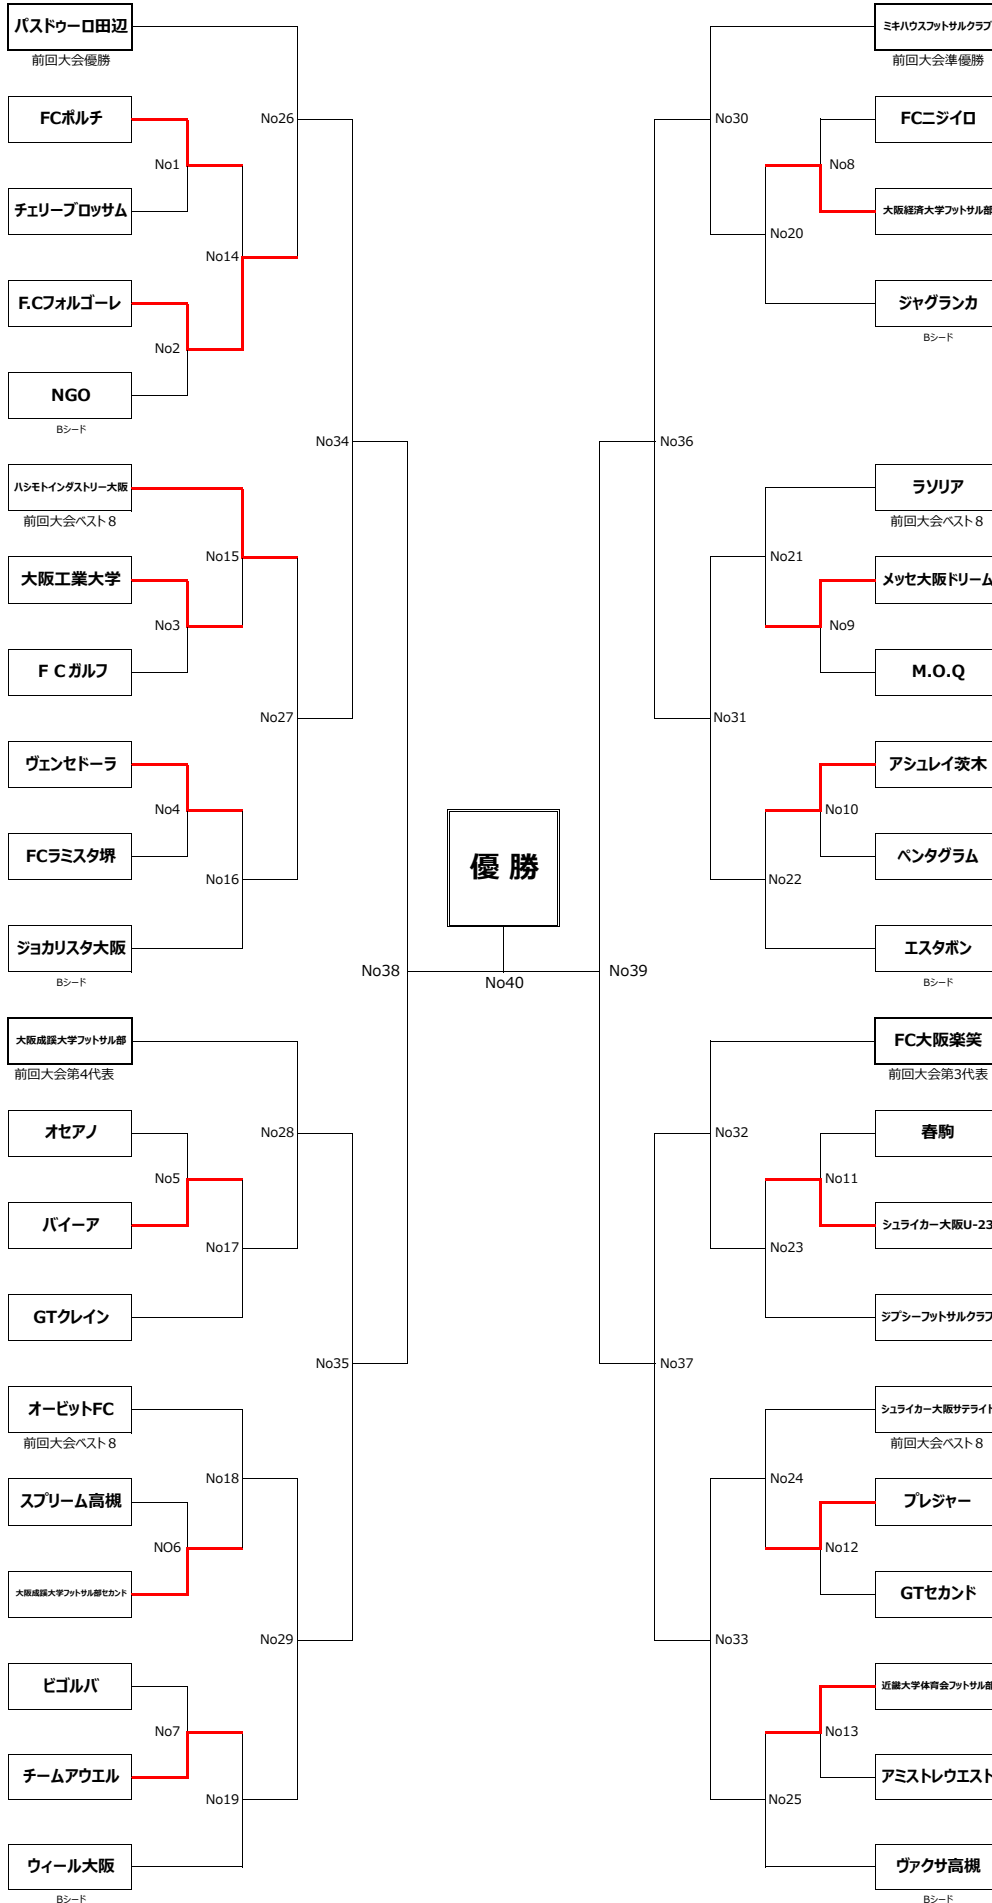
パスドゥーロ田辺
前回大会優勝
FCポルチ
No1
チェリーブロッサム
No26
No14
F.Cフォルゴーレ
No2
NGO
Bシード
No34
ハシモトインダストリー大阪
前回大会ベスト８
No15
大阪工業大学
No3
F Cガルフ
No27
ヴェンセドーラ
No4
FCラミスタ堺
No16
ジョカリスタ大阪
Bシード
No38
大阪成蹊大学フットサル部
前回大会第4代表
オセアノ
No28
No5
バイーア
No17
GTクレイン
No35
オービットFC
前回大会ベスト８
No18
スプリーム高槻
NO6
大阪成蹊大学フットサル部セカンド
No29
ビゴルバ
No7
チームアウエル
No19
ウィール大阪
Bシード

優 勝
No40

ミキハウスフットサルクラブ
前回大会準優勝
No30
FCニジイロ
No8
大阪経済大学フットサル部
No20
ジャグランカ
Bシード
No36
ラソリア
前回大会ベスト８
No21
メッセ大阪ドリーム
No9
M.O.Q
No31
アシュレイ茨木
No10
ペンタグラム
No22
エスタボン
Bシード
No39
FC大阪楽笑
前回大会第3代表
No32
春駒
No11
シュライカー大阪U-23
No23
ジプシーフットサルクラブ
No37
シュライカー大阪サテライト
前回大会ベスト８
No24
プレジャー
No12
GTセカンド
No33
近畿大学体育会フットサル部
No13
アミストレウエスト
No25
ヴァクサ高槻
Bシード